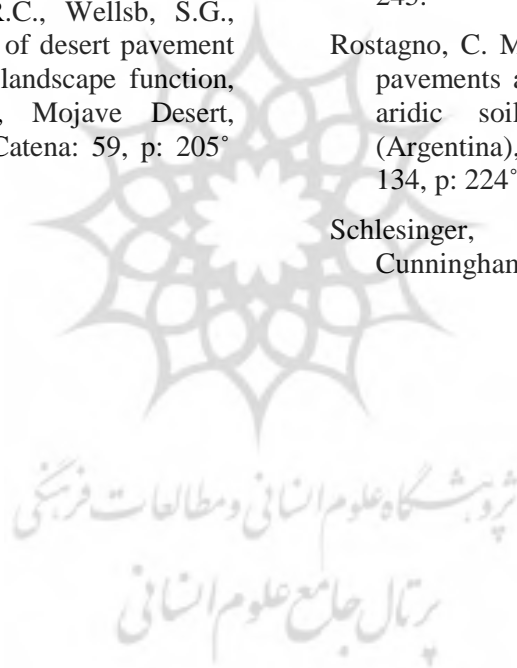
R.C., Wellsb, S.G., of desert pavement landscape function, , Mojave Desert, Catena: 59, p: 205˚

243.

Rostagno, C. M pavements a aridic soil (Argentina), 134, p: 224˚

Schlesinger, Cunningham

پژوهشگاه علوم انسانی و مطالعات فرهنگی
پرتال جامع علوم انسانی